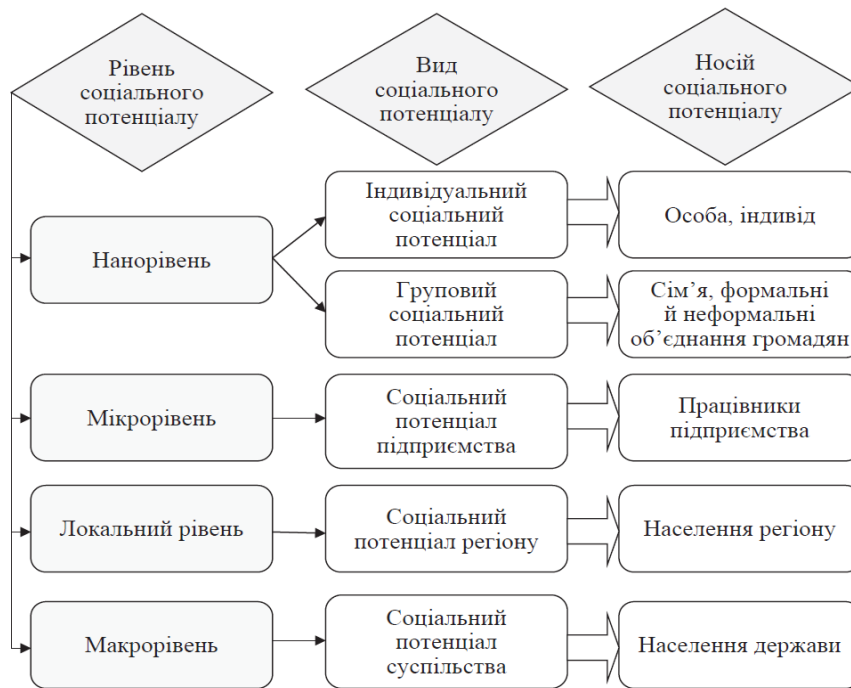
Рівень соціального потенціалу

Вид соціального потенціалу

Носій соціального потенціалу

Нанорівень

Індивідуальний соціальний потенціал

Особа, індивід

Груповий соціальний потенціал

Сім'я, формальні й неформальні об'єднання громадян

Мікрорівень

Соціальний потенціал підприємства

Працівники підприємства

Локальний рівень

Соціальний потенціал регіону

Населення регіону

Макрорівень

Соціальний потенціал суспільства

Населення держави